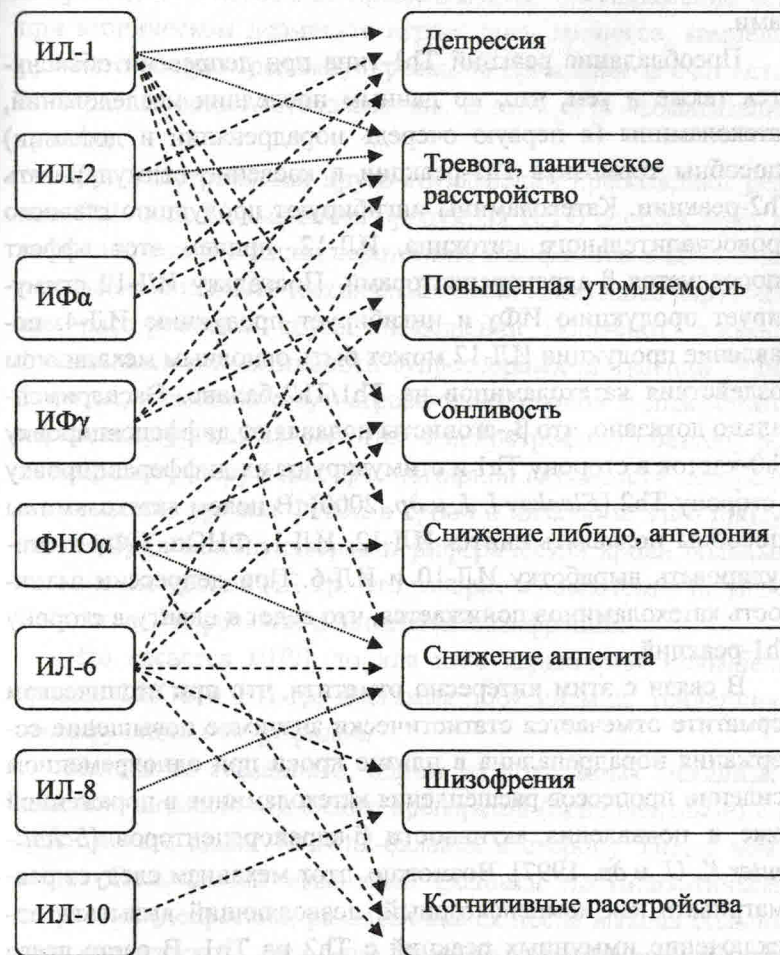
ИЛ-1

ИЛ-2

ИФα

ИФγ

ФНОα

ИЛ-6

ИЛ-8

ИЛ-10

Депрессия

Тревога, паническое расстройство

Повышенная утомляемость

Сонливость

Снижение либидо, ангедония

Снижение аппетита

Шизофрения

Когнитивные расстройства